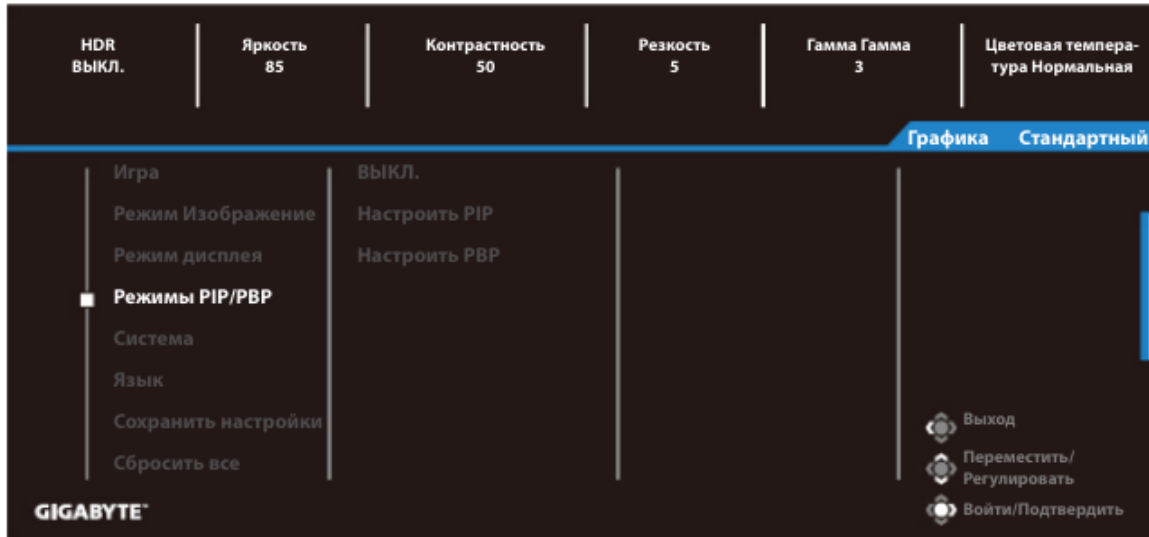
HDR
ВЫКЛ.

Яркость
85

Контрастность
50

Резкость
5

Гамма Гамма
3

Цветовая температура Нормальная

Графика Стандартный

Игра
Режим Изображение
Режим дисплея
Режимы PIP/PBP
Система
Язык
Сохранить настройки
Сбросить все

ВЫКЛ.
Настроить PIP
Настроить PBP

Выход
Переместить/Регулировать
Войти/Подтвердить

GIGABYTE™